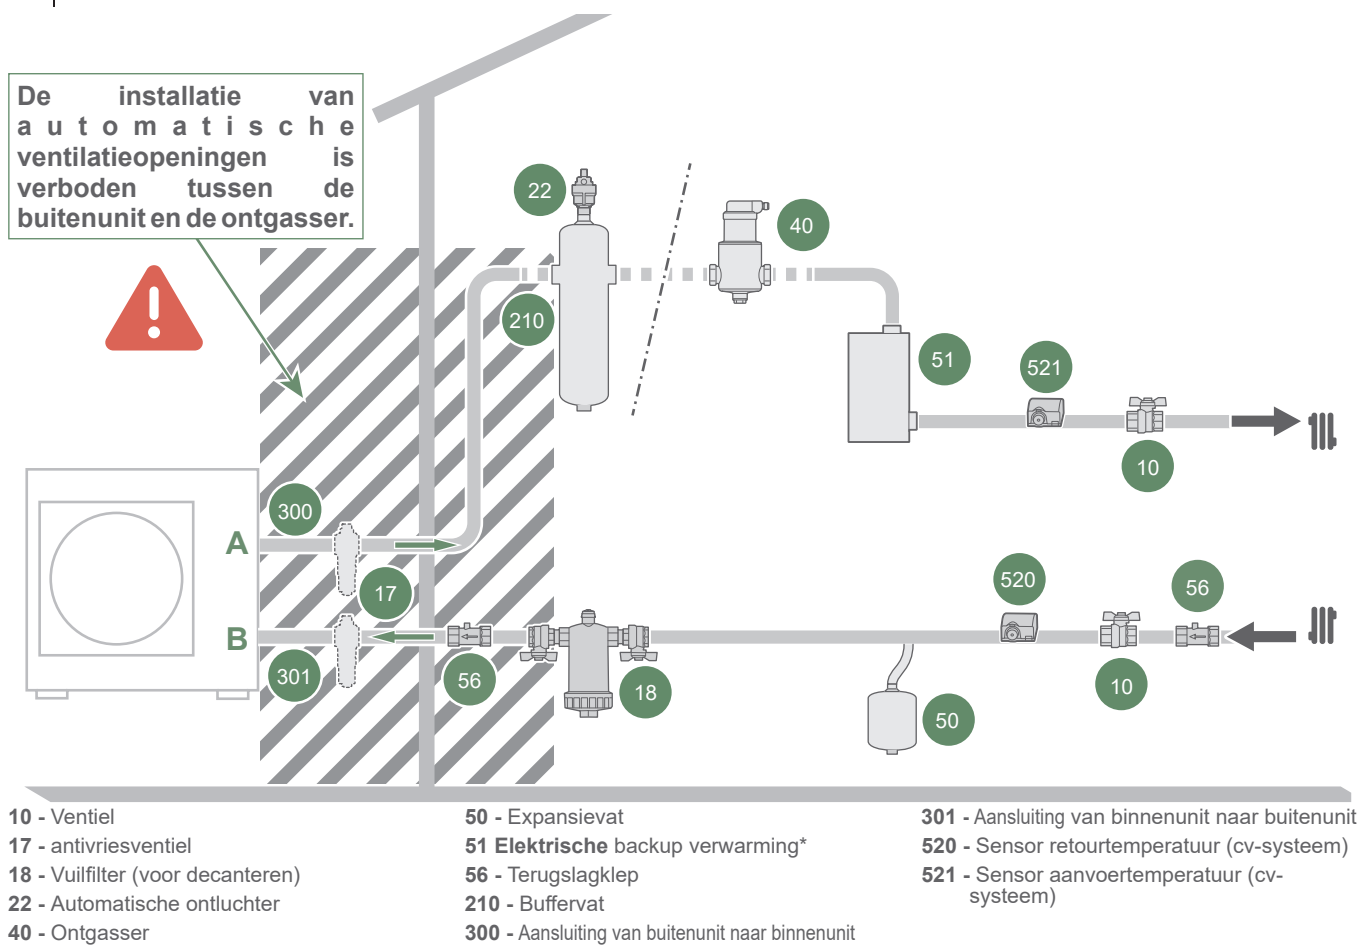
De installatie van automatische ventilatieopeningen is verboden tussen de buitenunit en de ontgasser.

22

40

210

51

521

10

300

A

17

B

301

56

18

520

56

10

50

10 - Ventiel
17 - antivriesventiel
18 - Vuilfilter (voor decanteren)
22 - Automatische ontluchter
40 - Ontgasser

50 - Expansievat
51 Elektrische backup verwarming*
56 - Terugslagklep
210 - Buffervat
300 - Aansluiting van buitenunit naar binnenunit

301 - Aansluiting van binnenunit naar buitenunit
520 - Sensor retourtemperatuur (cv-systeem)
521 - Sensor aanvoertemperatuur (cv-systeem)